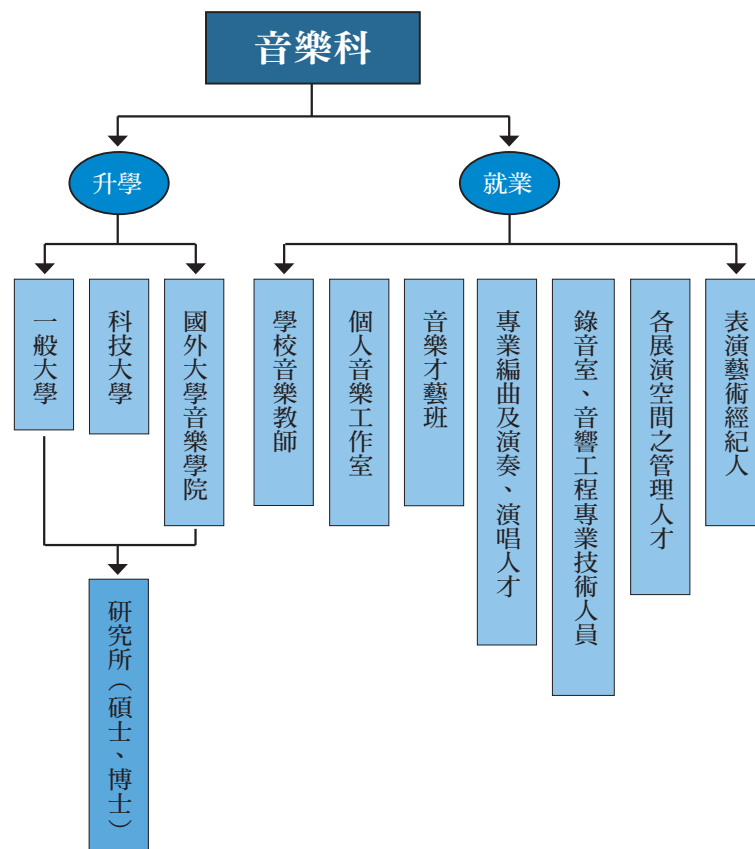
音樂科

升學

就業

一般大學

科技大學

國外大學音樂學院

研究所（碩士、博士）

學校音樂教師

個人音樂工作室

音樂才藝班

專業編曲及演奏、演唱人才

錄音室、音響工程專業技術人員

各展演空間之管理人才

表演藝術經紀人